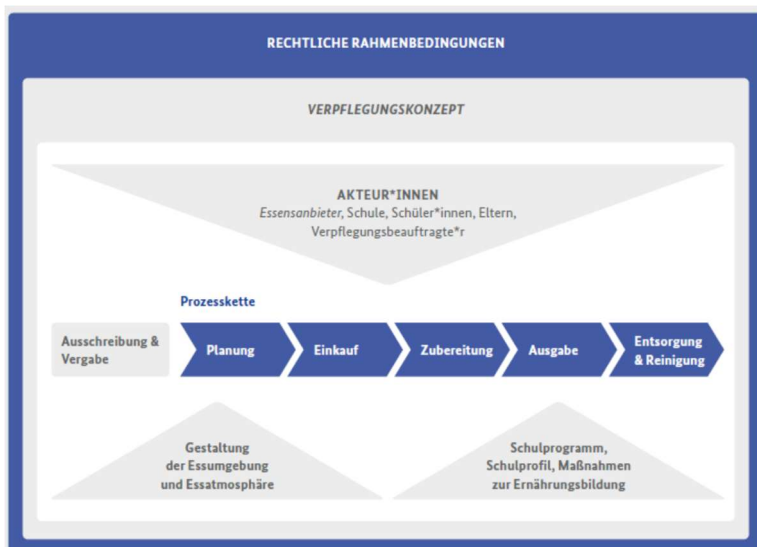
RECHTLICHE RAHMENBEDINGUNGEN

VERPFLEGUNGSKONZEPT

AKTEUR*INNEN
Essensanbieter, Schule, Schüler*innen, Eltern, Verpflegungsbeauftragte*r

Prozesskette

Ausschreibung & Vergabe

Planung

Einkauf

Zubereitung

Ausgabe

Entsorgung & Reinigung

Gestaltung der Essumgebung und Essatmosphäre

Schulprogramm, Schulprofil, Maßnahmen zur Ernährungsbildung